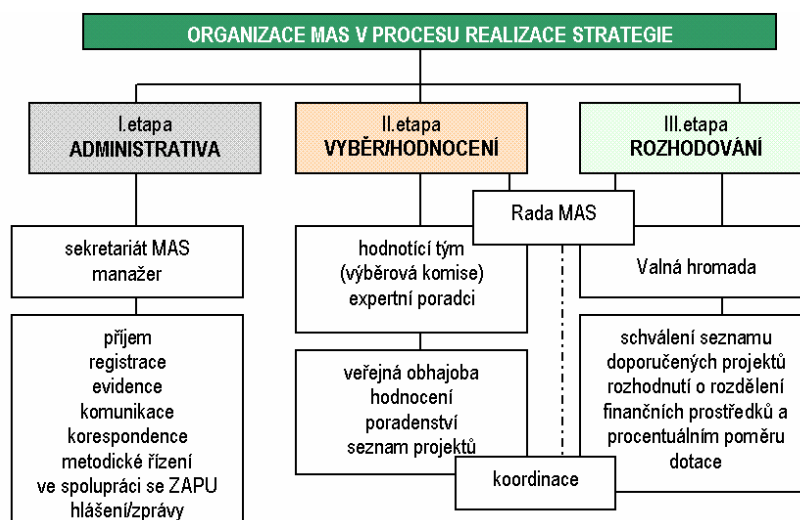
ORGANIZACE MAS V PROCESU REALIZACE STRATEGIE

I.etapa
ADMINISTRATIVA

II.etapa
VÝBĚR/HODNOCENÍ

III.etapa
ROZHODOVÁNÍ

Rada MAS

sekretariát MAS
manažer

příjem
registrace
evidence
komunikace
korespondence
metodické řízení
ve spolupráci se ZAPU
hlášení/zprávy

hodnotící tým
(výběrová komise)
expertní poradci

veřejná obhajoba
hodnocení
poradenství
seznam projektů

Valná hromada

schválení seznamu
doporučených projektů
rozhodnutí o rozdělení
finančních prostředků a
procentuálním poměru
dotace

koordinace